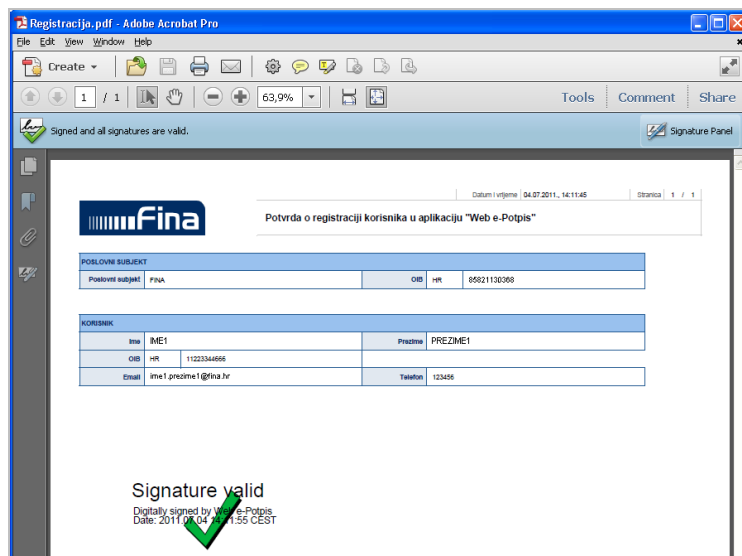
Registracija.pdf - Adobe Acrobat Pro

File Edit View Window Help

Create

1 / 1

63,9%

Tools Comment Share

Signed and all signatures are valid.

Signature Panel

Datum i vrijeme 04.07.2011., 14:11:45 Stranica 1 / 1

Fina

Potvrda o registraciji korisnika u aplikaciju "Web e-Potpis"

| POSLOVNI SUBJEKT | | | | |
|---|---|---|---|---|
| Poslovni subjekt | FINA | OIB | HR | 85821130368 |

| KORISNIK | | | | |
|---|---|---|---|---|
| Ime | IME1 | | Prezime | PREZIME1 |
| OIB | HR | 11223344556 | | |
| Email | ime1.prezime1@fina.hr | | Telefon | 123456 |

Signature valid

Digitally signed by Web e-Potpis
Date: 2011.07.04 14:11:55 CEST